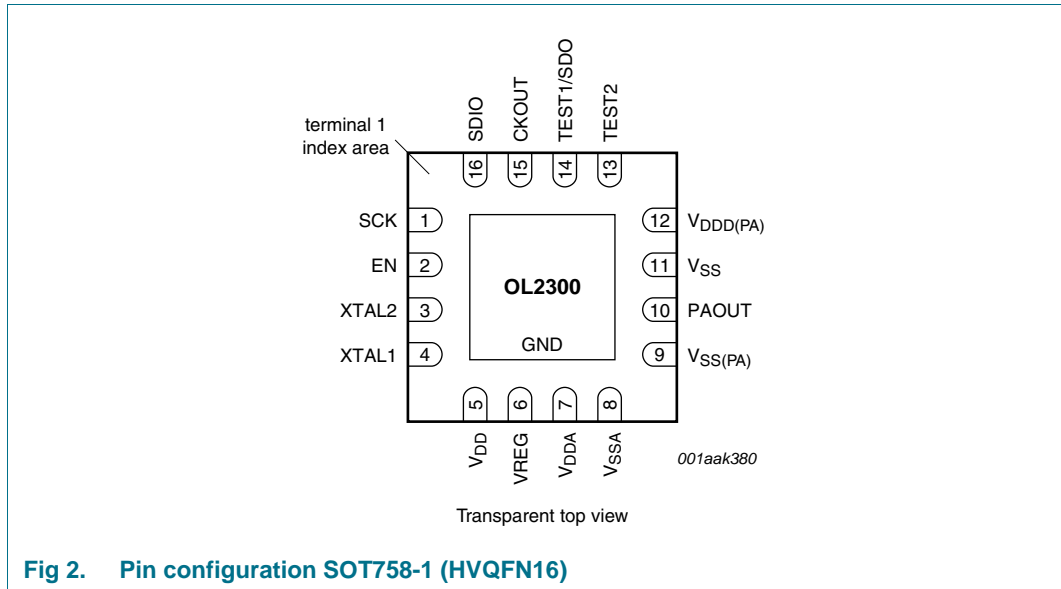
SDIO CKOUT TEST1/SDO TEST2

terminal 1 index area

16 15 14 13

SCK 1
EN 2
XTAL2 3
XTAL1 4

OL2300

GND

12 $V_{DDD(PA)}$
11 $V_{SS}$
10 PAOUT
9 $V_{SS(PA)}$

5 6 7 8

$V_{DD}$ VREG $V_{DDA}$ $V_{SSA}$

001aak380

Transparent top view

Fig 2. Pin configuration SOT758-1 (HVQFN16)